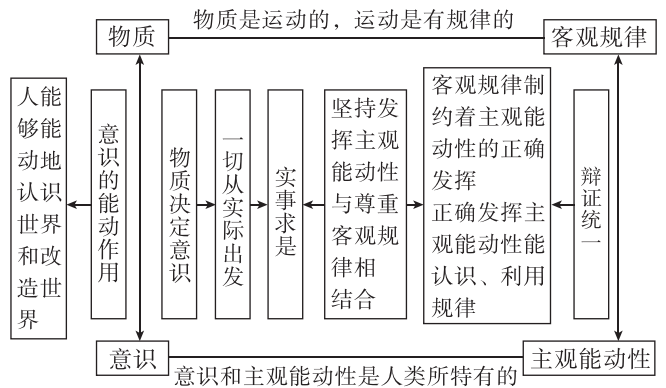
物质

物质是运动的，运动是有规律的

客观规律

人能够能动地认识世界和改造世界

意识的能动作用

物质决定意识

一切从实际出发

实事求是

坚持发挥主观能动性与尊重客观规律相结合

客观规律制约着主观能动性的正确发挥
正确发挥主观能动性能认识、利用规律

辩证统一

意识

意识和主观能动性是人类所特有的

主观能动性